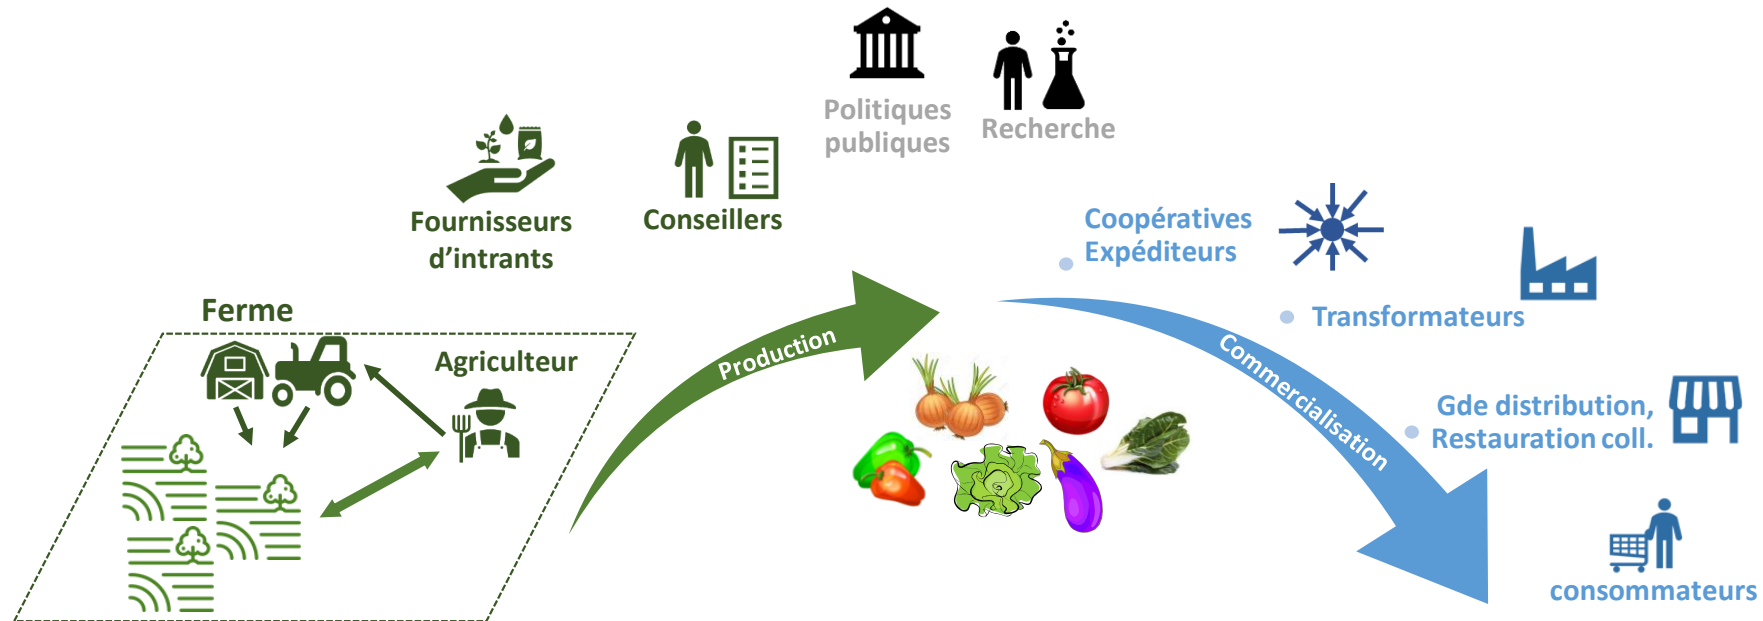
Politiques publiques

Recherche

Fournisseurs d’intrants

Conseillers

Coopératives Expéditeurs

Transformateurs

Ferme

Agriculteur

Production

Commercialisation

Gde distribution, Restauration coll.

consommateurs